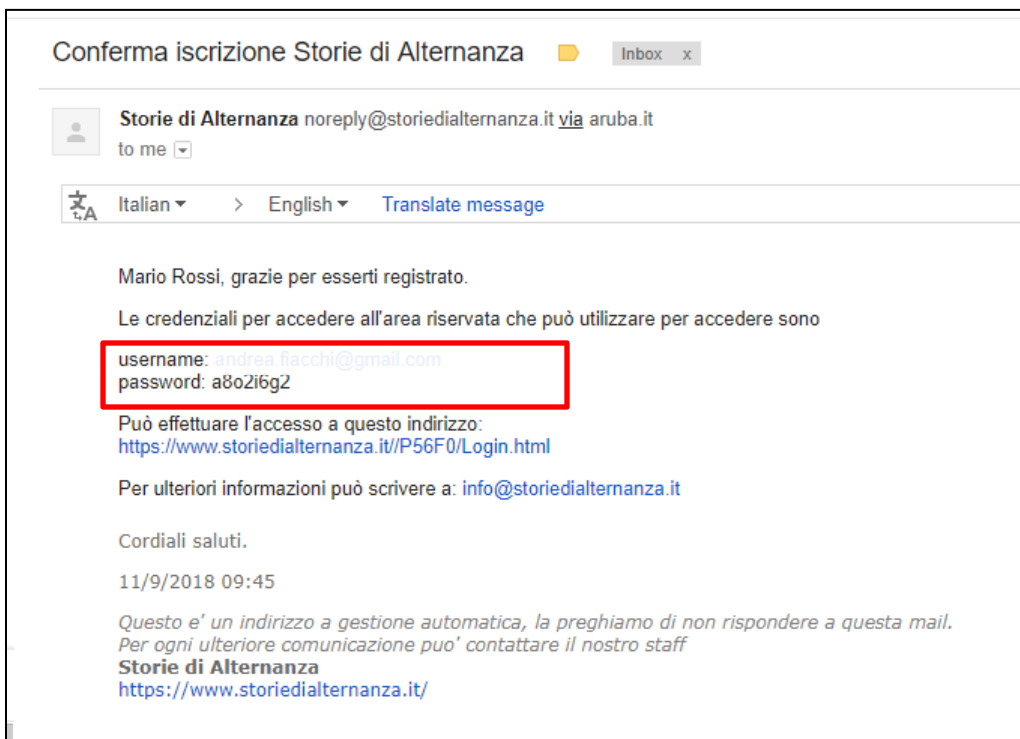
Conforma iscrizione Storie di Alternanza

Inbox x

Storie di Alternanza noreply@storiedialternanza.it via aruba.it
to me

Italian > English Translate message

Mario Rossi, grazie per esserti registrato.

Le credenziali per accedere all'area riservata che può utilizzare per accedere sono

username: andrea.fiacchi@gmail.com
password: a8o2i6g2

Può effettuare l'accesso a questo indirizzo:
https://www.storiedialternanza.it//P56F0/Login.html

Per ulteriori informazioni può scrivere a: info@storiedialternanza.it

Cordiali saluti.

11/9/2018 09:45

Questo e' un indirizzo a gestione automatica, la preghiamo di non rispondere a questa mail.
Per ogni ulteriore comunicazione puo' contattare il nostro staff
Storie di Alternanza
https://www.storiedialternanza.it/